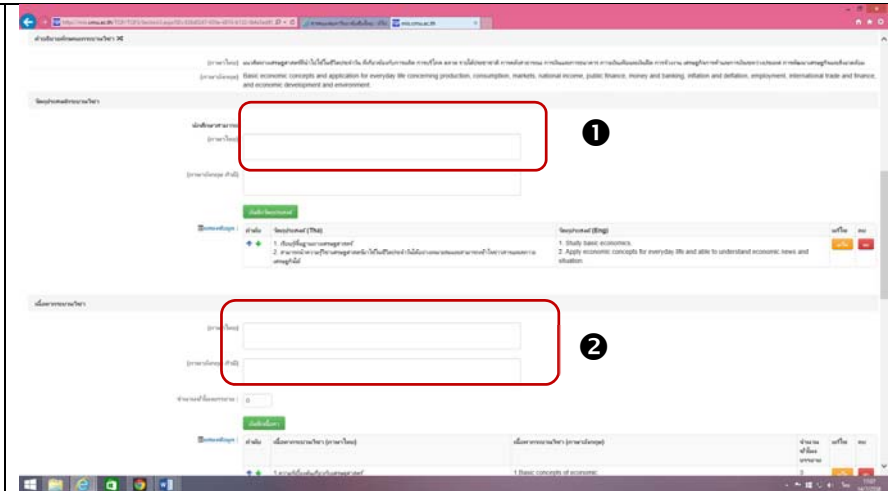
Basic economic concepts and application for everyday life concerning production, consumption, markets, national income, public finance, money and banking, inflation and deflation, employment, international trade and finance, and economic development and environment.

❶

| ลำดับ | วัตถุประสงค์ (Thai) | วัตถุประสงค์ (Eng) | แก้ไข | ลบ |
|---|---|---|---|---|
| | 1. เรียนรู้พื้นฐานเศรษฐศาสตร์ 2. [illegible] | 1. Study basic economics. 2. Apply economic concepts for everyday life and able to understand economic news and situation. | แก้ไข | |

❷

0

| ลำดับ | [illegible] | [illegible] | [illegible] | แก้ไข | ลบ |
|---|---|---|---|---|---|
| | 1. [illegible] | 1 Basic concepts of economic | 3 | | |